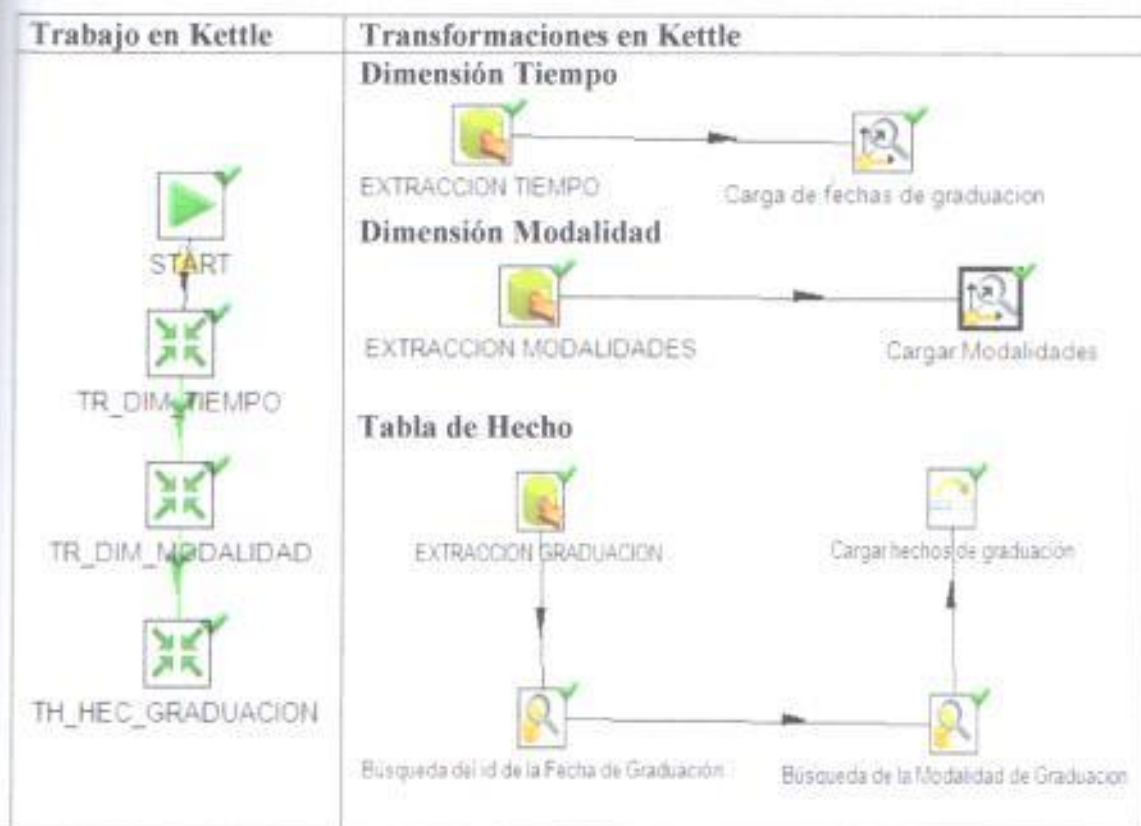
| Trabajo en Kettle | Transformaciones en Kettle |
|---|---|
| START<br>TR_DIM_TIEMPO<br>TR_DIM_MODALIDAD<br>TH_HEC_GRADUACION | **Dimensión Tiempo**<br>EXTRACCION TIEMPO<br>Carga de fechas de graduacion<br>**Dimensión Modalidad**<br>EXTRACCION MODALIDADES<br>Cargar Modalidades<br>**Tabla de Hecho**<br>EXTRACCION GRADUACION<br>Cargar hechos de graduación<br>Búsqueda del id de la Fecha de Graduación<br>Búsqueda de la Modalidad de Graduacion |